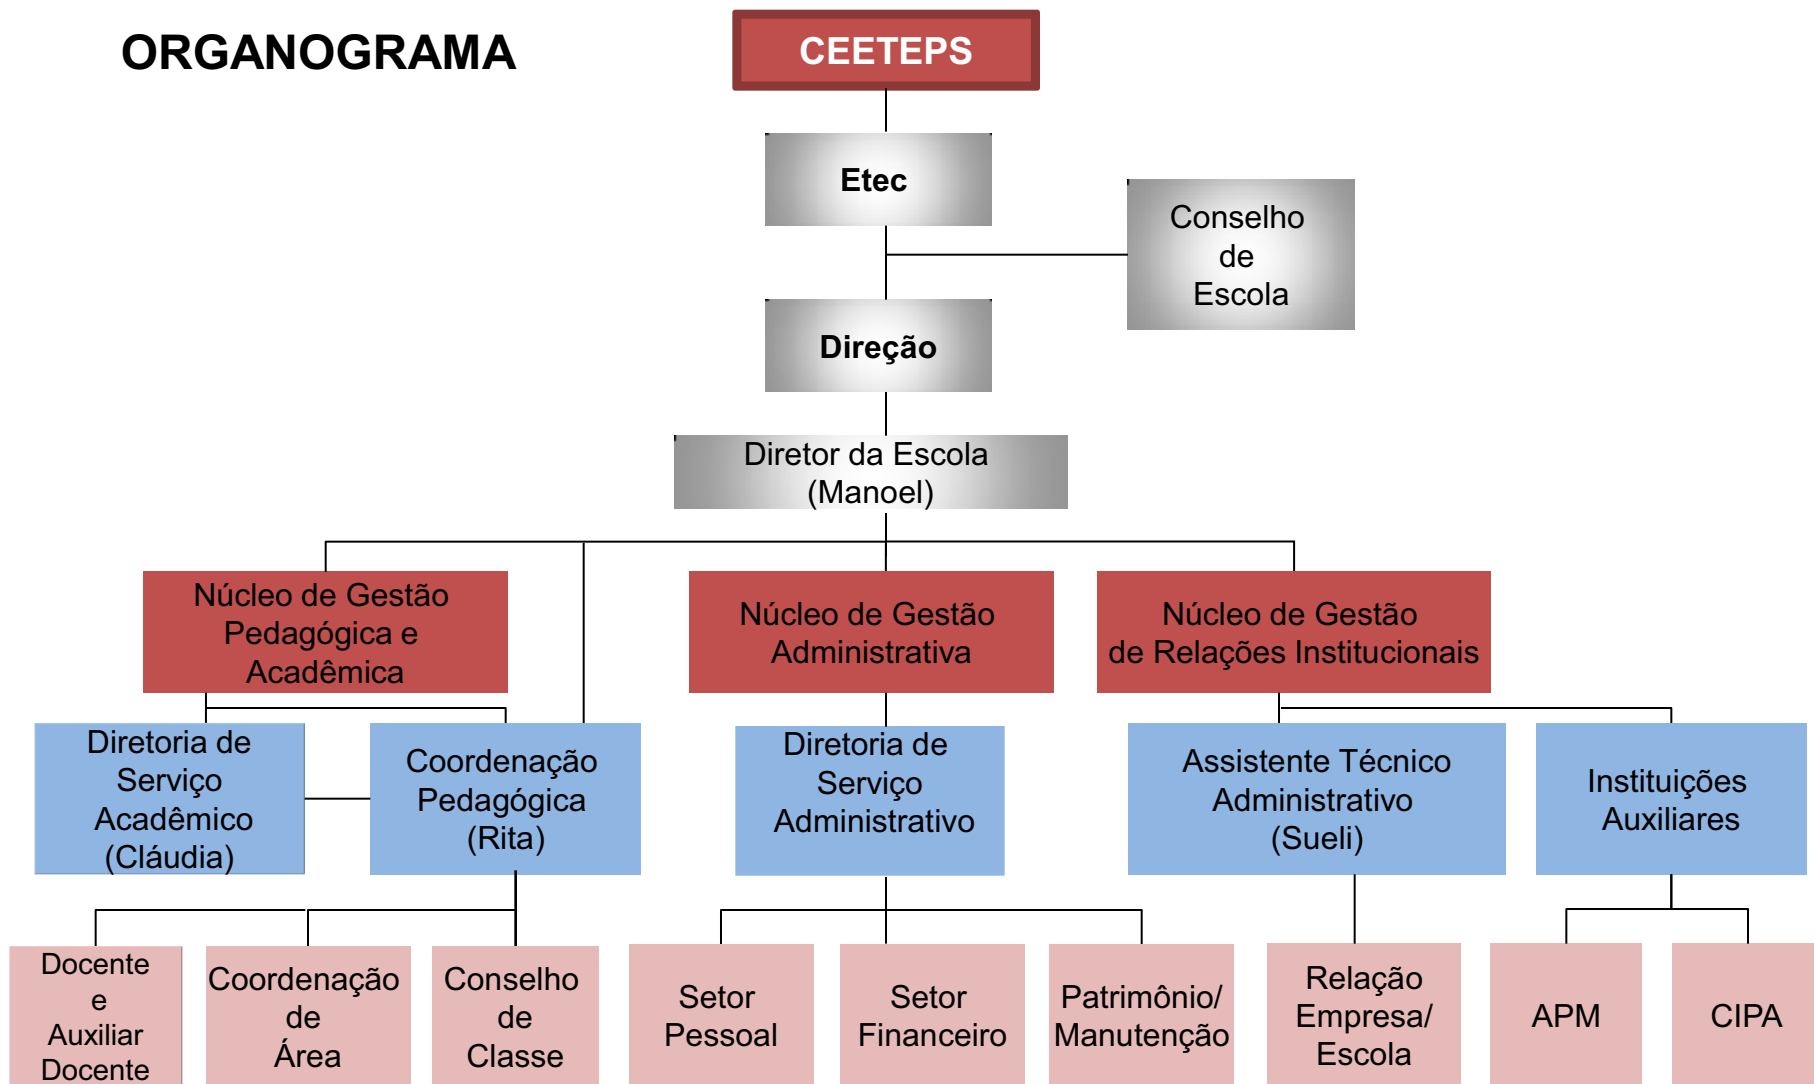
ORGANOGRAMA

CEETEPS

Etec

Conselho de Escola

Direção

Diretor da Escola (Manoel)

Núcleo de Gestão Pedagógica e Acadêmica

Núcleo de Gestão Administrativa

Núcleo de Gestão de Relações Institucionais

Diretoria de Serviço Acadêmico (Cláudia)

Coordenação Pedagógica (Rita)

Diretoria de Serviço Administrativo

Assistente Técnico Administrativo (Sueli)

Instituições Auxiliares

Docente e Auxiliar Docente

Coordenação de Área

Conselho de Classe

Setor Pessoal

Setor Financeiro

Patrimônio/ Manutenção

Relação Empresa/ Escola

APM

CIPA